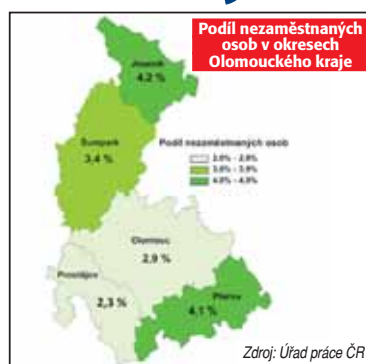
Podíl nezaměstnaných osob v okresech Olomouckého kraje

Jeseník 4,2 %

Šumperk 3,4 %

Podíl nezaměstnaných osob

2,0% - 2,9%
3,0% - 3,9%
4,0% - 4,9%

Olomouc 2,9 %

Prostějov 2,3 %

Přerov 4,1 %

Zdroj: Úřad práce ČR